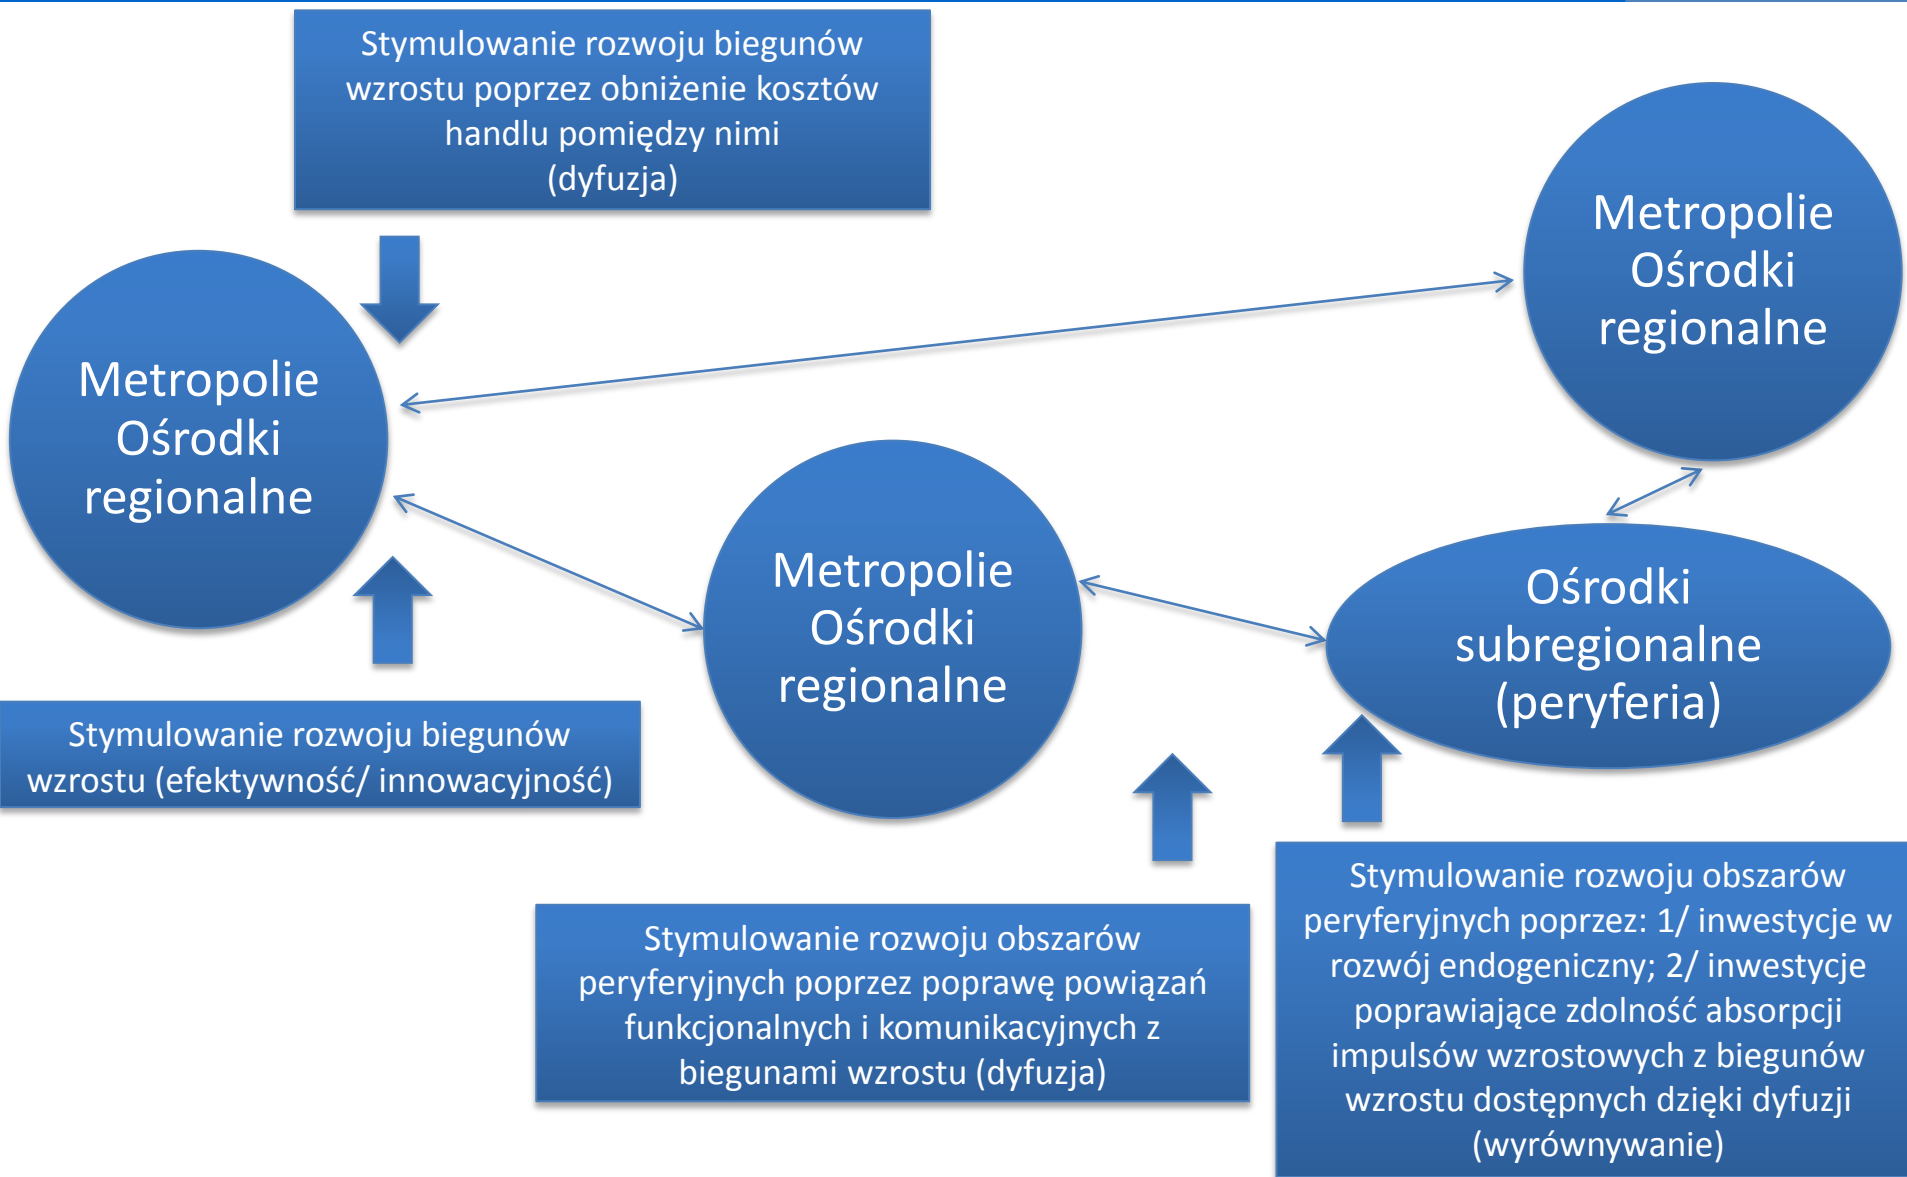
Stymulowanie rozwoju biegunów wzrostu poprzez obniżenie kosztów handlu pomiędzy nimi (dyfuzja)

Metropolie Ośrodki regionalne

Metropolie Ośrodki regionalne

Metropolie Ośrodki regionalne

Ośrodki subregionalne (peryferia)

Stymulowanie rozwoju biegunów wzrostu (efektywność/ innowacyjność)

Stymulowanie rozwoju obszarów peryferyjnych poprzez poprawę powiązań funkcjonalnych i komunikacyjnych z biegunami wzrostu (dyfuzja)

Stymulowanie rozwoju obszarów peryferyjnych poprzez: 1/ inwestycje w rozwój endogeniczny; 2/ inwestycje poprawiające zdolność absorpcji impulsów wzrostowych z biegunów wzrostu dostępnych dzięki dyfuzji (wyrównywanie)